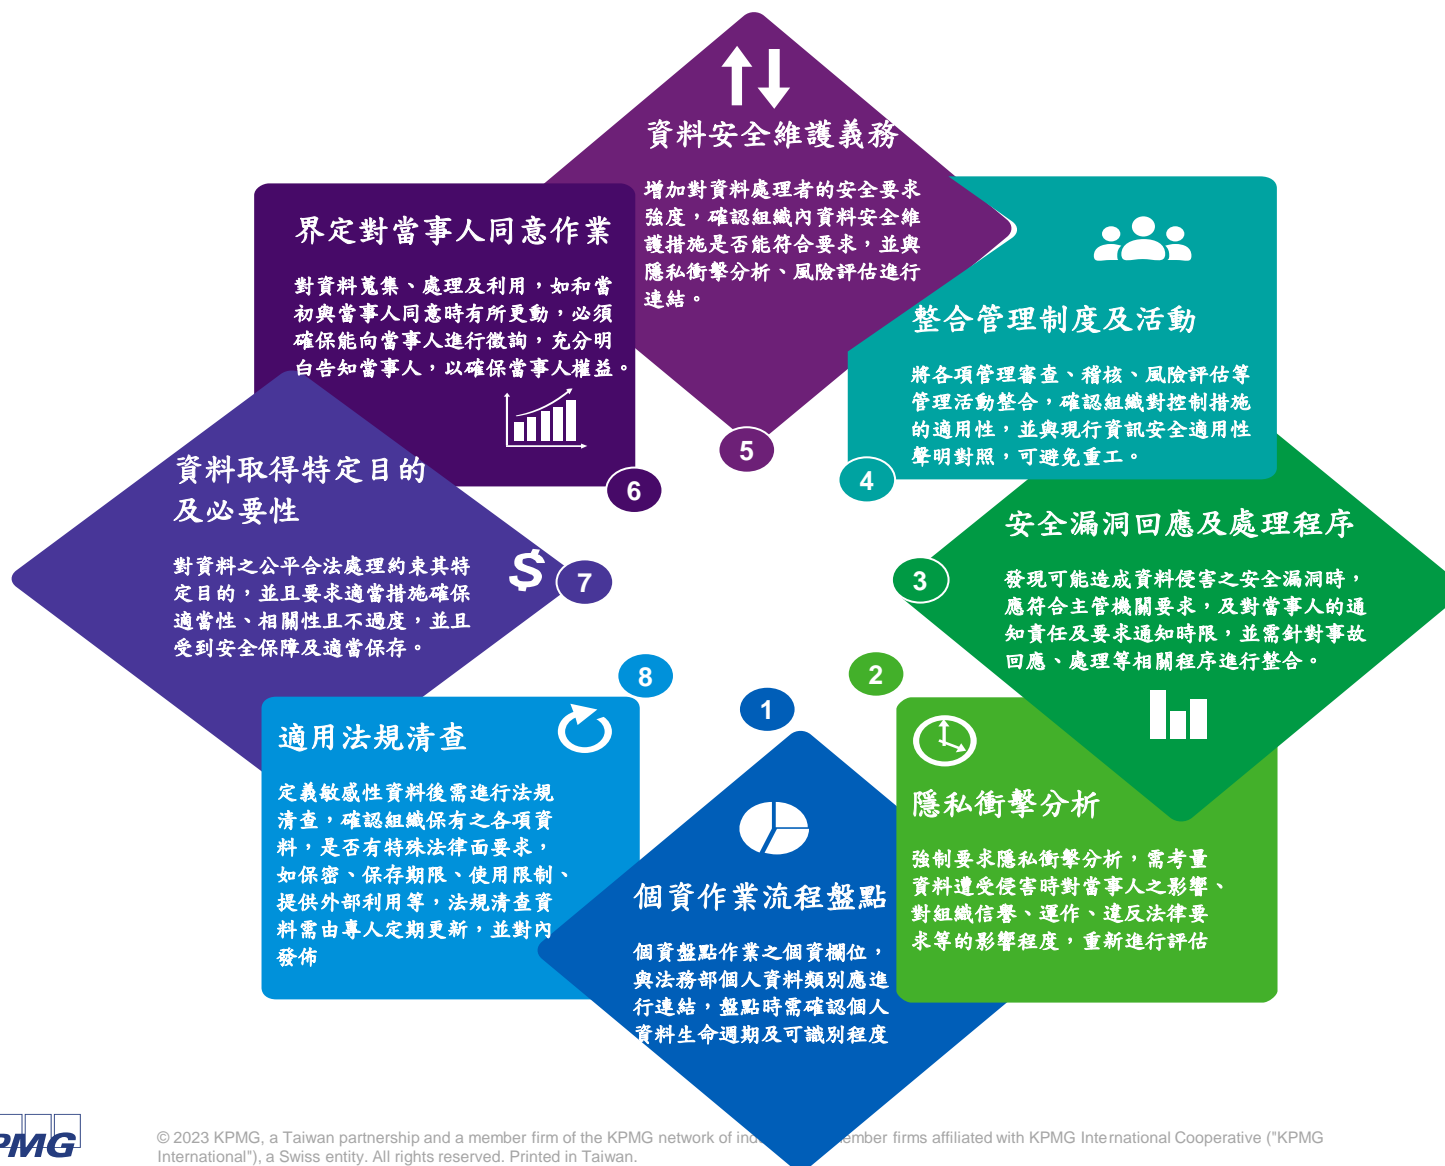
1

個資作業流程盤點

個資盤點作業之個資欄位，與法務部個人資料類別應進行連結，盤點時需確認個人資料生命週期及可識別程度

2

隱私衝擊分析

強制要求隱私衝擊分析，需考量資料遭受侵害時對當事人之影響、對組織信譽、運作、違反法律要求等的影響程度，重新進行評估

3

安全漏洞回應及處理程序

發現可能造成資料侵害之安全漏洞時，應符合主管機關要求，及對當事人的通知責任及要求通知時限，並需針對事故回應、處理等相關程序進行整合。

4

整合管理制度及活動

將各項管理審查、稽核、風險評估等管理活動整合，確認組織對控制措施的適用性，並與現行資訊安全適用性聲明對照，可避免重工。

5

資料安全維護義務

增加對資料處理者的安全要求強度，確認組織內資料安全維護措施是否能符合要求，並與隱私衝擊分析、風險評估進行連結。

6

界定對當事人同意作業

對資料蒐集、處理及利用，如和當初與當事人同意時有所更動，必須確保能向當事人進行徵詢，充分明白告知當事人，以確保當事人權益。

7

資料取得特定目的及必要性

對資料之公平合法處理約束其特定目的，並且要求適當措施確保適當性、相關性且不過度，並且受到安全保障及適當保存。

8

適用法規清查

定義敏感性資料後需進行法規清查，確認組織保有之各項資料，是否有特殊法律面要求，如保密、保存期限、使用限制、提供外部利用等，法規清查資料需由專人定期更新，並對內發佈

PMG

© 2023 KPMG, a Taiwan partnership and a member firm of the KPMG network of ind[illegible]ember firms affiliated with KPMG International Cooperative ("KPMG International"), a Swiss entity. All rights reserved. Printed in Taiwan.